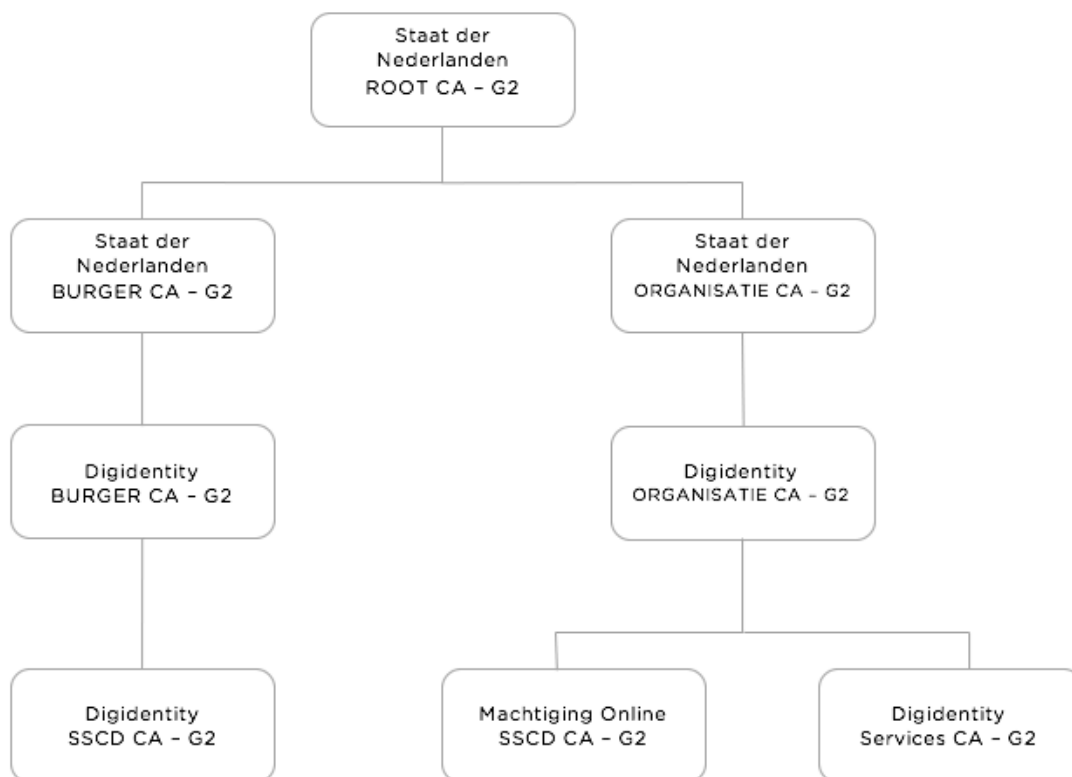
Staat der Nederlanden ROOT CA – G2

Staat der Nederlanden BURGER CA – G2

Staat der Nederlanden ORGANISATIE CA – G2

Digidentity BURGER CA – G2

Digidentity ORGANISATIE CA – G2

Digidentity SSCD CA – G2

Machtiging Online SSCD CA – G2

Digidentity Services CA – G2